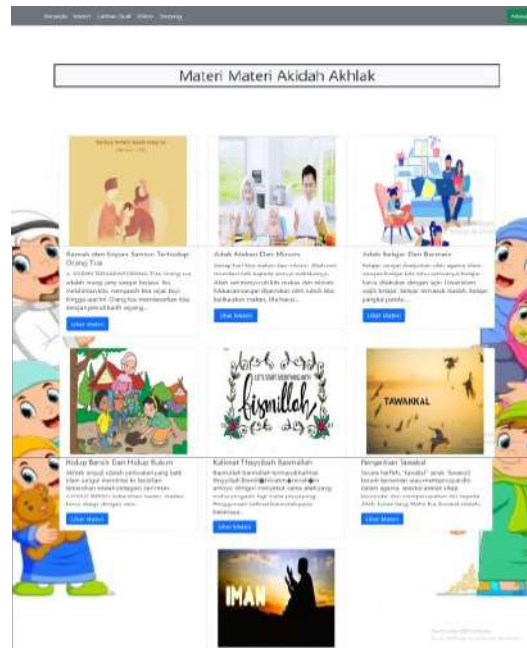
Beranda Materi Latihan Soal Video Tentang

Materi Materi Akidah Akhlak

Ramah dan Sopan Santun Terhadap Orang Tua

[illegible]

Lihat Materi

Adab Makan Dan Minum

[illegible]

Lihat Materi

Adab Belajar Dan Bermain

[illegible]

Lihat Materi

Hidup Bersih Dan Hidup Rukun

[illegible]

Lihat Materi

LET'S START MORNING WITH
Bismillah

Kalimat Thayyibah Basmallah

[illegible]

Lihat Materi

TAWAKKAL

Pengertian Tawakal

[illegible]

Lihat Materi

IMAN